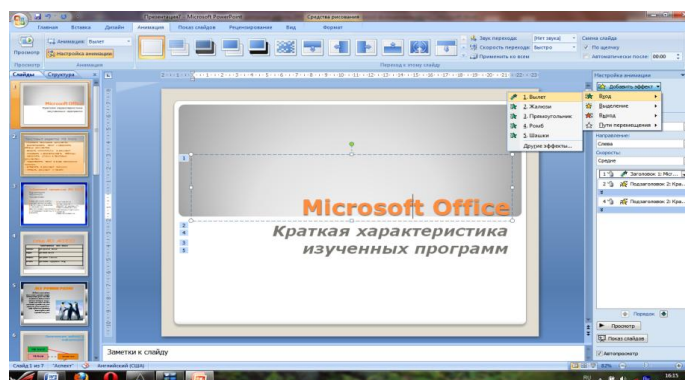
Презентация2 - Microsoft PowerPoint
Средства рисования

Главная
Вставка
Дизайн
Анимация
Показ слайдов
Рецензирование
Вид
Формат

Просмотр
Анимация: Вылет
Настройка анимации
Анимация

Звук перехода: [Нет звука]
Скорость перехода: Быстро
Применить ко всем
Смена слайда
По щелчку
Автоматически после: 00:00
Переход к этому слайду

Слайды
Структура

Microsoft Office
Краткая характеристика изученных программ

1
2
4
3
5

1. Вылет
2. Жалюзи
3. Прямоугольник
4. Ромб
5. Шашки
Другие эффекты...

Настройка анимации
Добавить эффект
Вход
Выделение
Выход
Пути перемещения

Направление:
Слева
Скорость:
Средне

1 Заголовок 1: Micr...
2 Подзаголовок 2: Кра...
4 Подзаголовок 2: Кра...

Порядок
Просмотр
Показ слайдов
Автопросмотр

Заметки к слайду

Слайд 1 из 7
"Аспект"
Английский (США)
82%
16:15